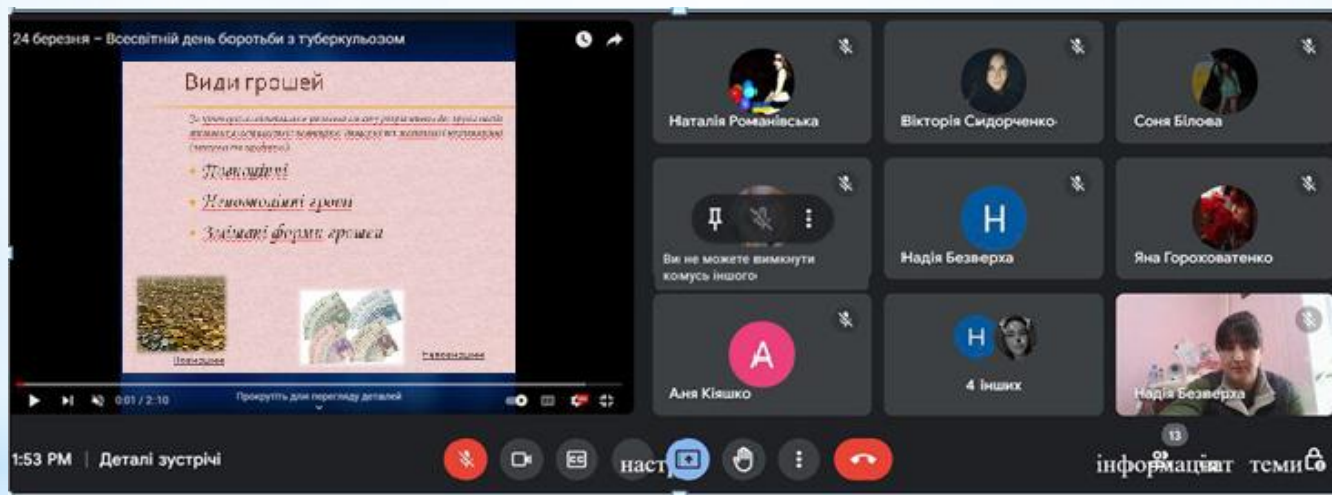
24 березня – Всесвітній день боротьби з туберкульозом

Види грошей

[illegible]

• Повноцінні

• Неповноцінні гроші

• Замінені форми грошей

Повноцінні

Неповноцінні

0:01 / 2:10

Прокрутіть для перегляду деталей

Наталія Романівська

Вікторія Сидорченко

Соня Білова

Ви не можете вимкнути комусь іншого

Надія Безверха

Яна Гороховатенко

Аня Кіяшко

4 інших

Надія Безверха

1:53 PM | Деталі зустрічі

настр

13

інформація чат теми